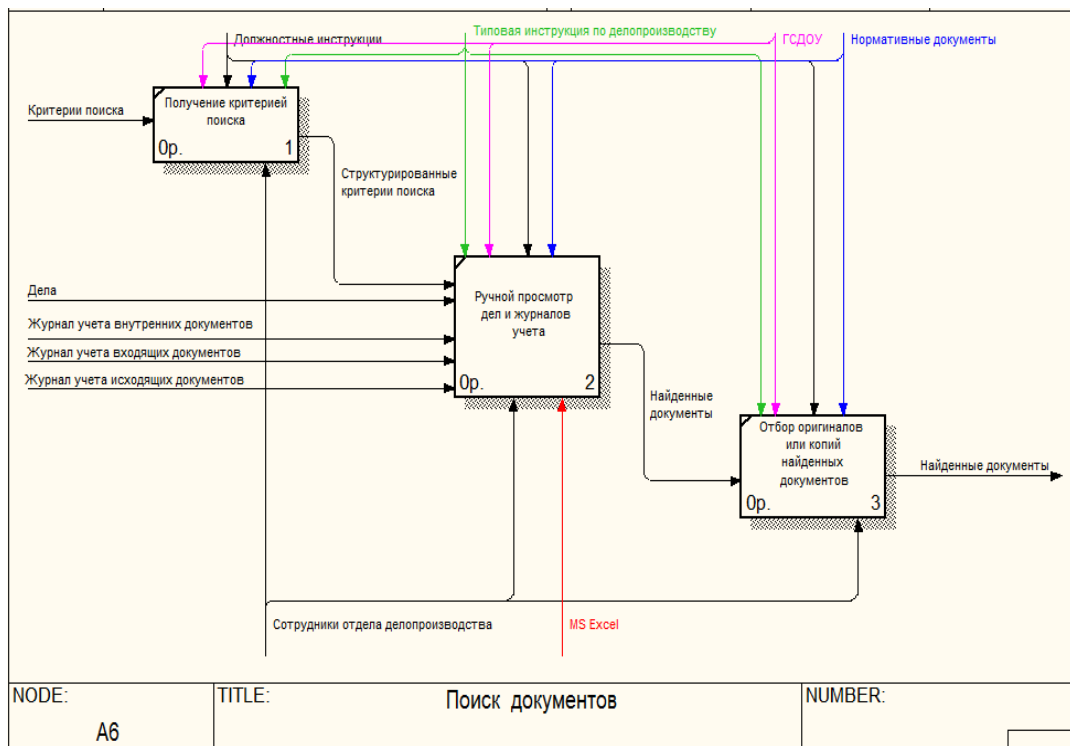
Должностные инструкции

Типовая инструкция по делопроизводству

ГСДОУ

Нормативные документы

Критерии поиска

Получение критерией поиска

0р.

1

Структурированные критерии поиска

Дела

Журнал учета внутренних документов

Журнал учета входящих документов

Журнал учета исходящих документов

Ручной просмотр дел и журналов учета

0р.

2

Найденные документы

Отбор оригиналов или копий найденных документов

0р.

3

Найденные документы

Сотрудники отдела делопроизводства

MS Excel

NODE:

A6

TITLE:

Поиск документов

NUMBER: